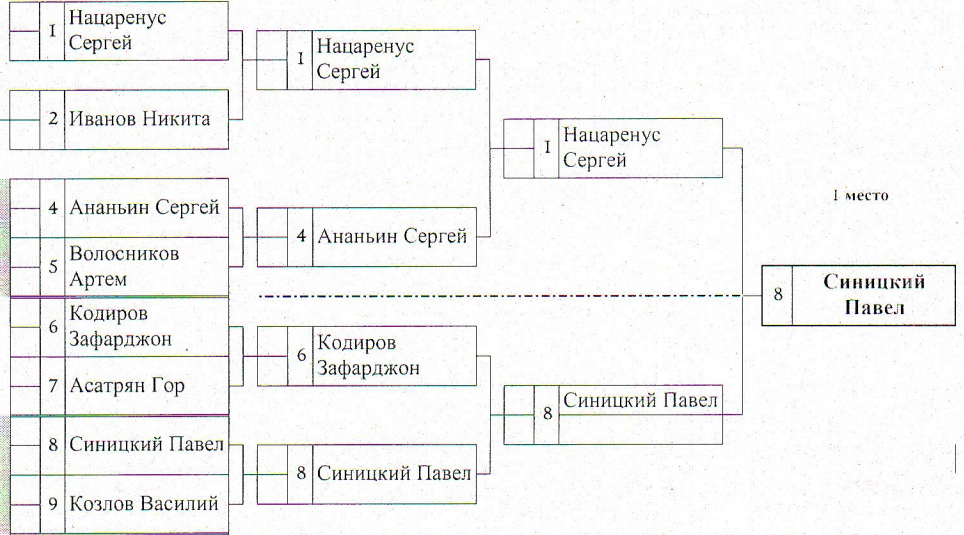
1 Нацаренус Сергей

2 Иванов Никита

4 Ананьин Сергей

5 Волосников Артем

6 Кодиров Зафарджон

7 Асатрян Гор

8 Синицкий Павел

9 Козлов Василий

1 Нацаренус Сергей

4 Ананьин Сергей

6 Кодиров Зафарджон

8 Синицкий Павел

1 Нацаренус Сергей

8 Синицкий Павел

1 место

8 Синицкий Павел